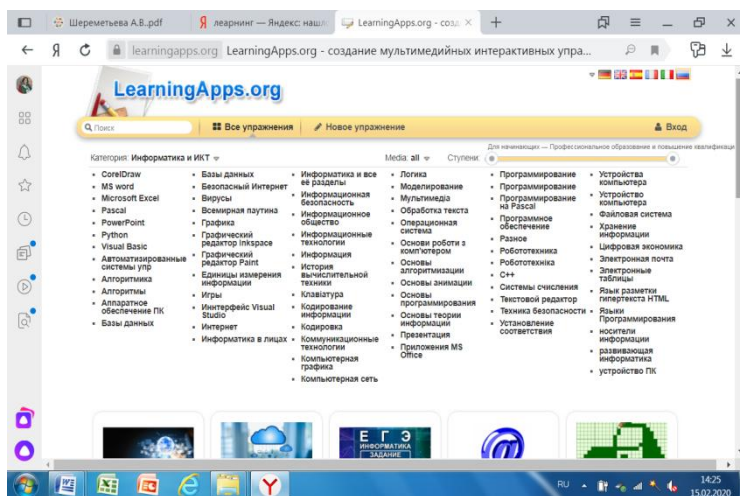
Шереметьева А.В..pdf | леарнинг — Яндекс: нашл | LearningApps.org - созд ×

learningapps.org LearningApps.org - создание мультимедийных интерактивных упра...

LearningApps.org

Поиск | Все упражнения | Новое упражнение | Вход

Категория: Информатика и ИКТ | Media: all | Ступени: | Для начинающих — Профессиональное образование и повышение квалификации

- CorelDraw
- MS word
- Microsoft Excel
- Pascal
- PowerPoint
- Python
- Visual Basic
- Автоматизированные системы упр
- Алгоритмика
- Алгоритмы
- Аппаратное обеспечение ПК
- Базы данных

- Базы данных
- Безопасный Интернет
- Вирусы
- Всемирная паутина
- Графика
- Графический редактор Inkscape
- Графический редактор Paint
- Единицы измерения информации
- Игры
- Интерфейс Visual Studio
- Интернет
- Информатика в лицах

- Информатика и все её разделы
- Информационная безопасность
- Информационное общество
- Информационные технологии
- Информация
- История вычислительной техники
- Клавиатура
- Кодирование информации
- Кодировка
- Коммуникационные технологии
- Компьютерная графика
- Компьютерная сеть

- Логика
- Моделирование
- Мультимедиа
- Обработка текста
- Операционная система
- Основи роботи з комп'ютером
- Основы алгоритмизации
- Основы анимации
- Основы программирования
- Основы теории информации
- Презентация
- Приложения MS Office

- Программирование
- Программирование
- Программирование на Pascal
- Программное обеспечение
- Разное
- Робототехника
- Робототехника
- C++
- Системы счисления
- Текстовый редактор
- Техника безопасности
- Установление соответствия

- Устройства компьютера
- Устройство компьютера
- Файловая система
- Хранение информации
- Цифровая экономика
- Электронная почта
- Электронные таблицы
- Язык разметки гипертекста HTML
- Языки Программирования
- носители информации
- развивающая информатика
- устройство ПК

Е Г Э
ИНФОРМАТИКА
ЗАДАНИЕ

RU 14:25 15.02.2020